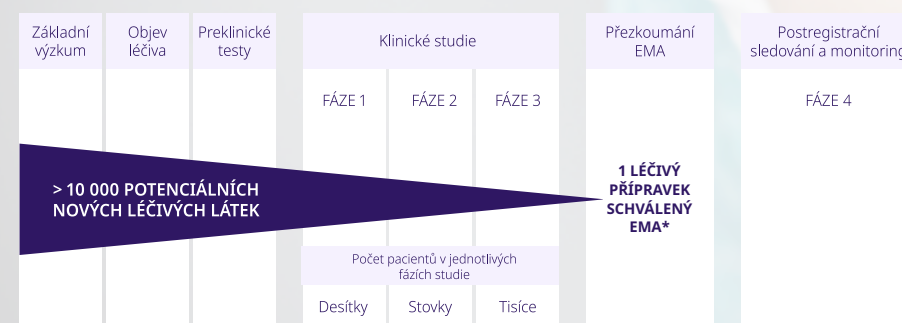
Základní výzkum

Objev léčiva

Preklinické testy

Klinické studie

FÁZE 1

FÁZE 2

FÁZE 3

Přezkoumání EMA

Postregistrační sledování a monitoring

FÁZE 4

> 10 000 POTENCIÁLNÍCH NOVÝCH LÉČIVÝCH LÁTEK

1 LÉČIVÝ PŘÍPRAVEK SCHVÁLENÝ EMA*

Počet pacientů v jednotlivých fázích studie

Desítky

Stovky

Tisíce